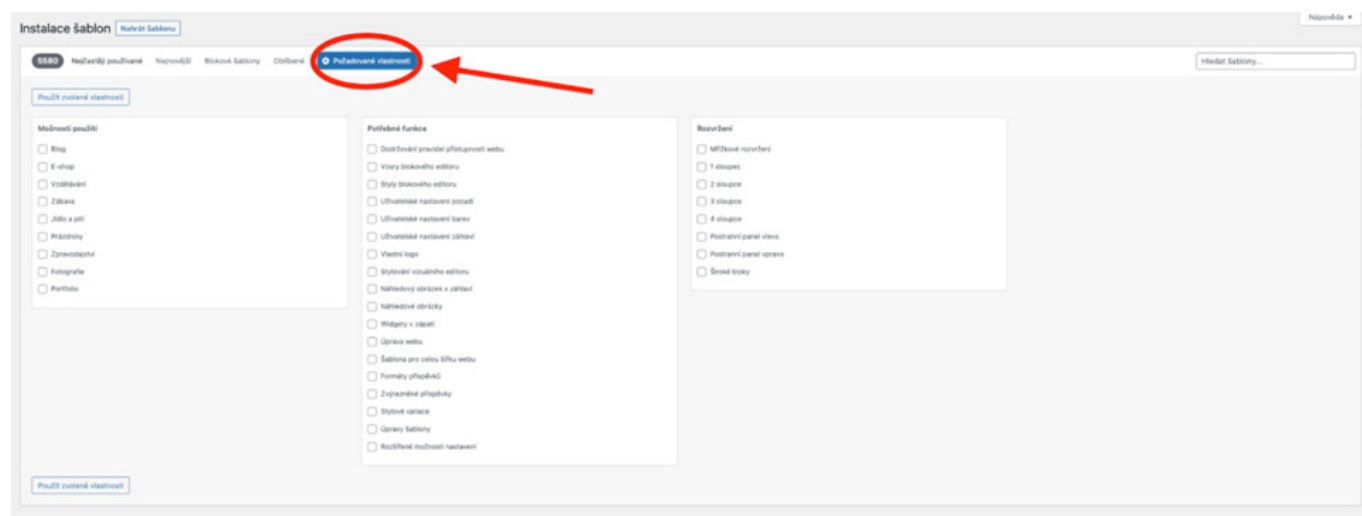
Instalace šablon Nahrát šablonu

Nápověda ▾

5580 Nejčastěji používané Nejnovější Blokové šablony Oblíbené ⚙ Požadované vlastnosti

Hledat šablony...

Použít zvolené vlastnosti

Možnosti použití
- Blog
- E-shop
- Vzdělávání
- Zábava
- Jídlo a pití
- Prázdniny
- Zpravodajství
- Fotografie
- Portfolio

Potřebné funkce
- Dodržování pravidel přístupnosti webu
- Vzory blokového editoru
- Styly blokového editoru
- Uživatelské nastavení pozadí
- Uživatelské nastavení barev
- Uživatelské nastavení záhlaví
- Vlastní logo
- Stylování vizuálního editoru
- Náhledový obrázek v záhlaví
- Náhledové obrázky
- Widgety v zápatí
- Úprava webu
- Šablona pro celou šířku webu
- Formáty příspěvků
- Zvýrazněné příspěvky
- Stylové variace
- Úpravy šablony
- Rozšířené možnosti nastavení

Rozvržení
- Mřížkové rozvržení
- 1 sloupec
- 2 sloupce
- 3 sloupce
- 4 sloupce
- Postranní panel vlevo
- Postranní panel vpravo
- Široké bloky

Použít zvolené vlastnosti